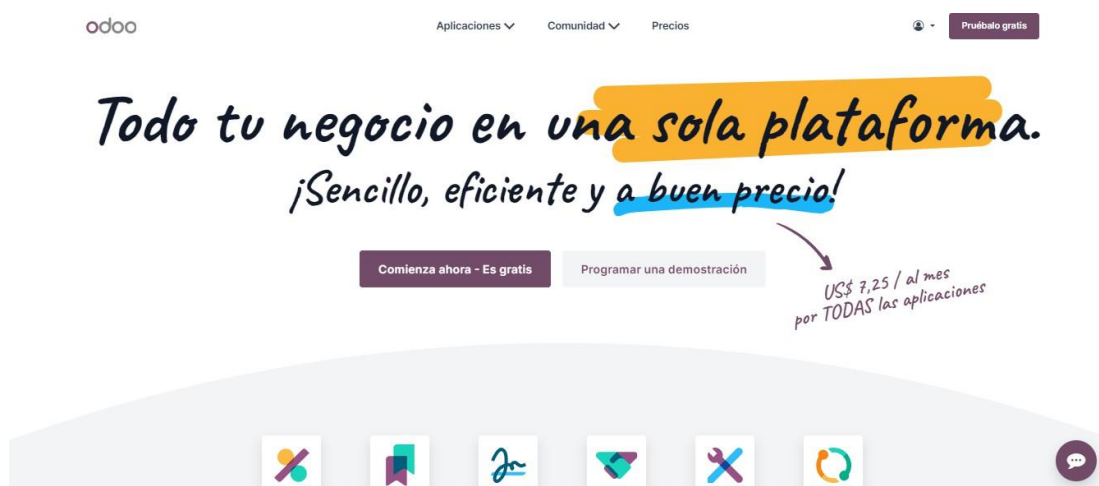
odoo

Aplicaciones Comunidad Precios

Pruébalo gratis

Todo tu negocio en una sola plataforma.

¡Sencillo, eficiente y a buen precio!

Comienza ahora - Es gratis

Programar una demostración

US$ 7,25 / al mes
por TODAS las aplicaciones